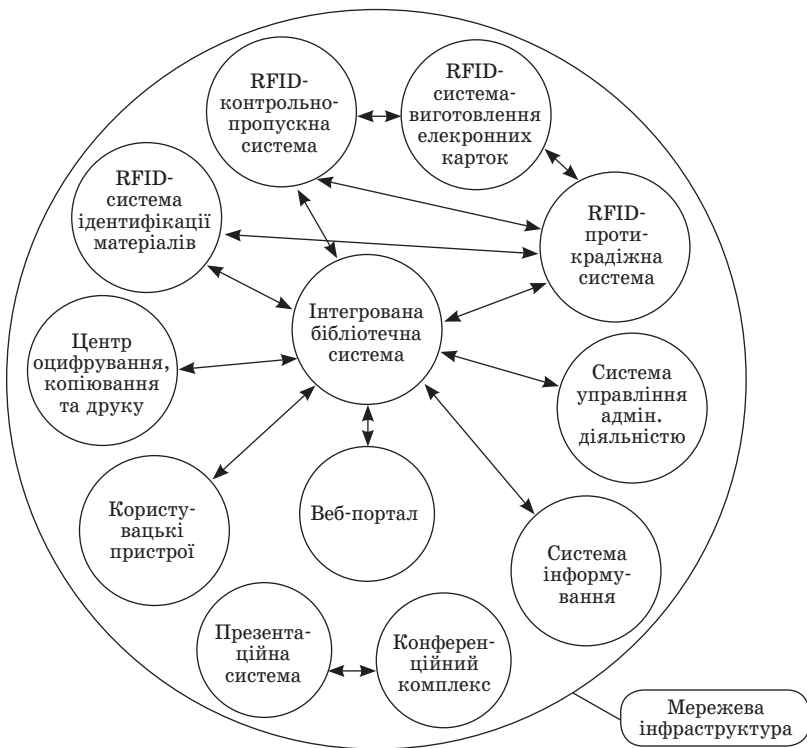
RFID-контрольно-пропускна система

RFID-система-виготовлення елекронних карток

RFID-система ідентифікації матеріалів

RFID-проти-крадіжна система

Інтегрована бібліотечна система

Центр оцифрування, копіювання та друку

Система управління адмін. діяльністю

Користувацькі пристрої

Веб-портал

Система інформування

Презентаційна система

Конференційний комплекс

Мережева інфраструктура